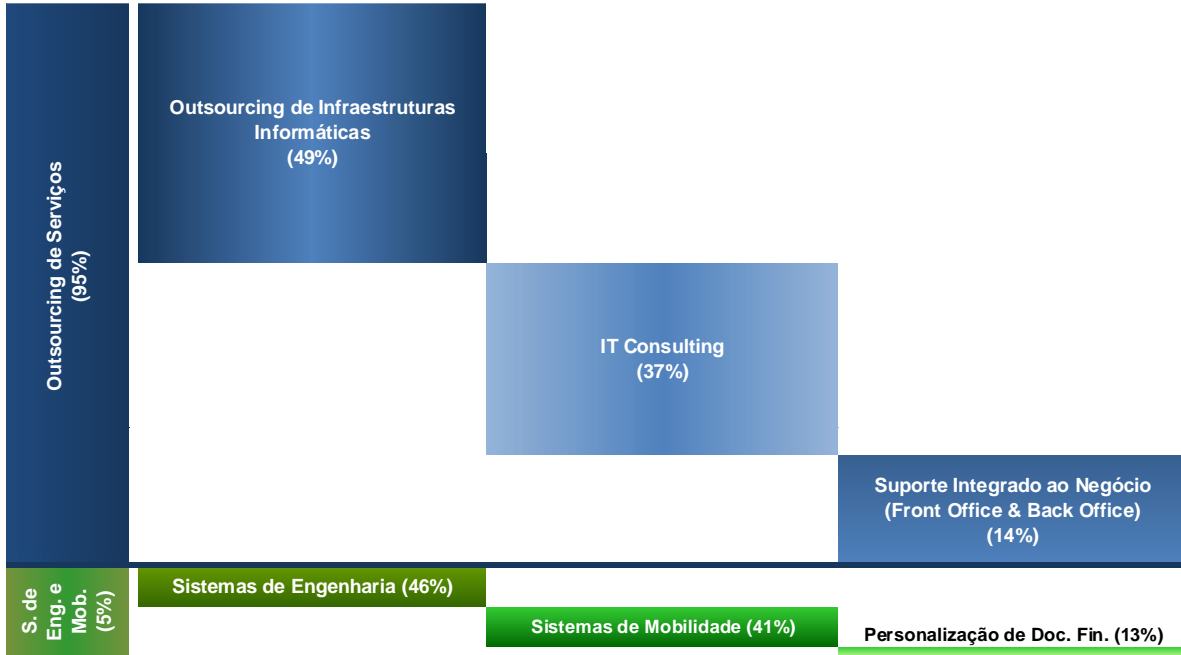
Outsourcing de Serviços
(95%)

Outsourcing de Infraestruturas Informáticas
(49%)

IT Consulting
(37%)

Suporte Integrado ao Negócio
(Front Office & Back Office)
(14%)

S. de Eng. e Mob.
(5%)

Sistemas de Engenharia (46%)

Sistemas de Mobilidade (41%)

Personalização de Doc. Fin. (13%)